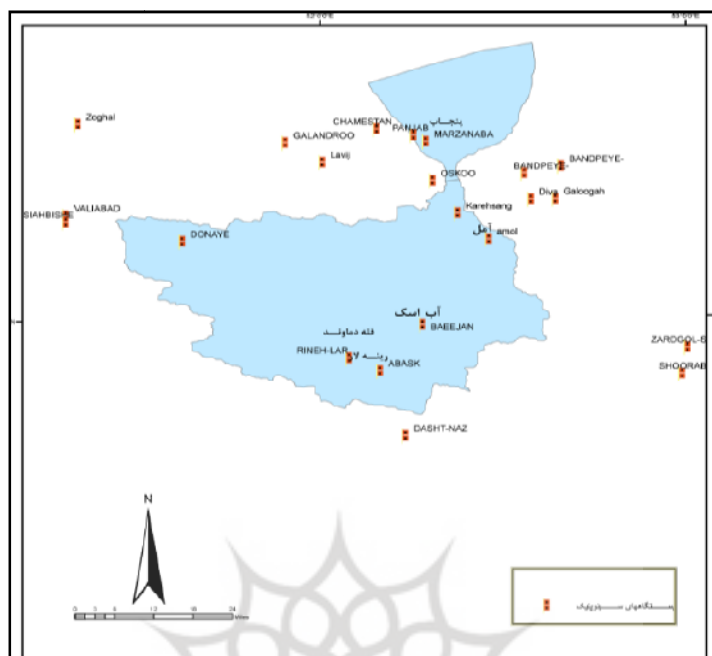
52°0'0"E
53°0'0"E
Zoghal
CHAMESTAN
پنجاب
PANJAB
MARZANABA
GALANDROO
Lavij
BANDPEYE
BANDPEYE-
OSKOO
Diva
Galoogah
Karehsang
VALIABAD
SIAHBISHE
آمل
amol
DONAYE
آب اسک
BAEEJAN
قله دماوند
ZAROGOL-S
RINEH-LAR
رینه
ABASK
SHOORAB
DASHT-NAZ
N
0 3 6 12 18 24
Miles
ایستگاههای سینوپتیک